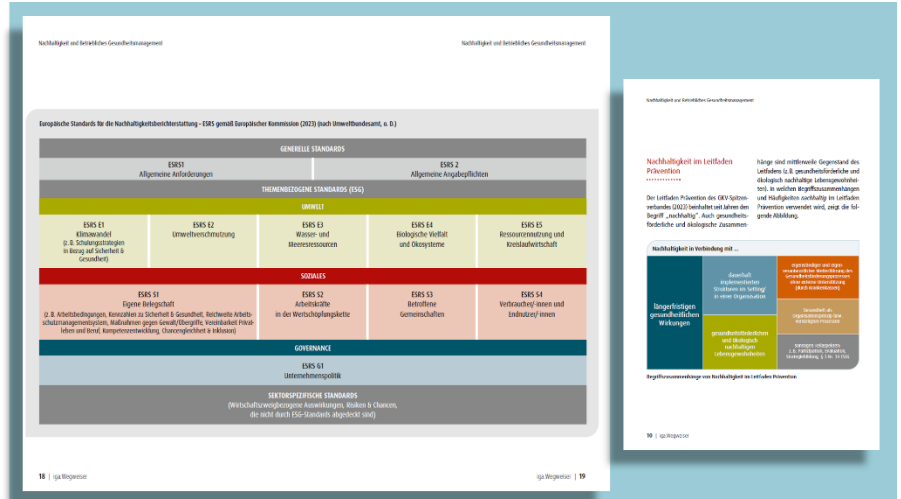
Nachhaltigkeit und Betriebliches Gesundheitsmanagement

Nachhaltigkeit und Betriebliches Gesundheitsmanagement

Europäische Standards für die Nachhaltigkeitsberichterstattung – ESRS gemäß Europäischer Kommission (2023) (nach Umweltbundesamt, o. D.)

GENERELLE STANDARDS

ESRS1
Allgemeine Anforderungen

ESRS 2
Allgemeine Angabepflichten

THEMENBEZOGENE STANDARDS (ESG)

UMWELT

ESRS E1
Klimawandel
(z. B. Schulungsstrategien in Bezug auf Sicherheit & Gesundheit)

ESRS E2
Umweltverschmutzung

ESRS E3
Wasser- und Meeresressourcen

ESRS E4
Biologische Vielfalt und Ökosysteme

ESRS E5
Ressourcennutzung und Kreislaufwirtschaft

SOZIALES

ESRS S1
Eigene Belegschaft
(z. B. Arbeitsbedingungen, Kennzahlen zu Sicherheit & Gesundheit, Reichweite Arbeitsschutzmanagementsystem, Maßnahmen gegen Gewalt/Übergriffe, Vereinbarkeit Privatleben und Beruf, Kompetenzentwicklung, Chancengleichheit & Inklusion)

ESRS S2
Arbeitskräfte in der Wertschöpfungskette

ESRS S3
Betroffene Gemeinschaften

ESRS S4
Verbraucher/-innen und Endnutzer/-innen

GOVERNANCE

ESRS G1
Unternehmenspolitik

SEKTORSPEZIFISCHE STANDARDS
(Wirtschaftszweigbezogene Auswirkungen, Risiken & Chancen, die nicht durch ESG-Standards abgedeckt sind)

18 | iga.Wegweiser

iga.Wegweiser | 19

Nachhaltigkeit und Betriebliches Gesundheitsmanagement

Nachhaltigkeit im Leitfaden Prävention

Der Leitfaden Prävention des GKV-Spitzenverbandes (2023) beinhaltet seit Jahren den Begriff „nachhaltig". Auch gesundheitsförderliche und ökologische Zusammenhänge sind mittlerweile Gegenstand des Leitfadens (z. B. gesundheitsförderliche und ökologisch nachhaltige Lebensgewohnheiten). In welchen Begriffszusammenhängen und Häufigkeiten nachhaltig im Leitfaden Prävention verwendet wird, zeigt die folgende Abbildung.

Nachhaltigkeit in Verbindung mit ...

längerfristigen gesundheitlichen Wirkungen

dauerhaft implementierten Strukturen im Setting/ in einer Organisation

gesundheitsförderlichen und ökologisch nachhaltigen Lebensgewohnheiten

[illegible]

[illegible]

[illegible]

Begriffszusammenhänge von Nachhaltigkeit im Leitfaden Prävention

10 | iga.Wegweiser